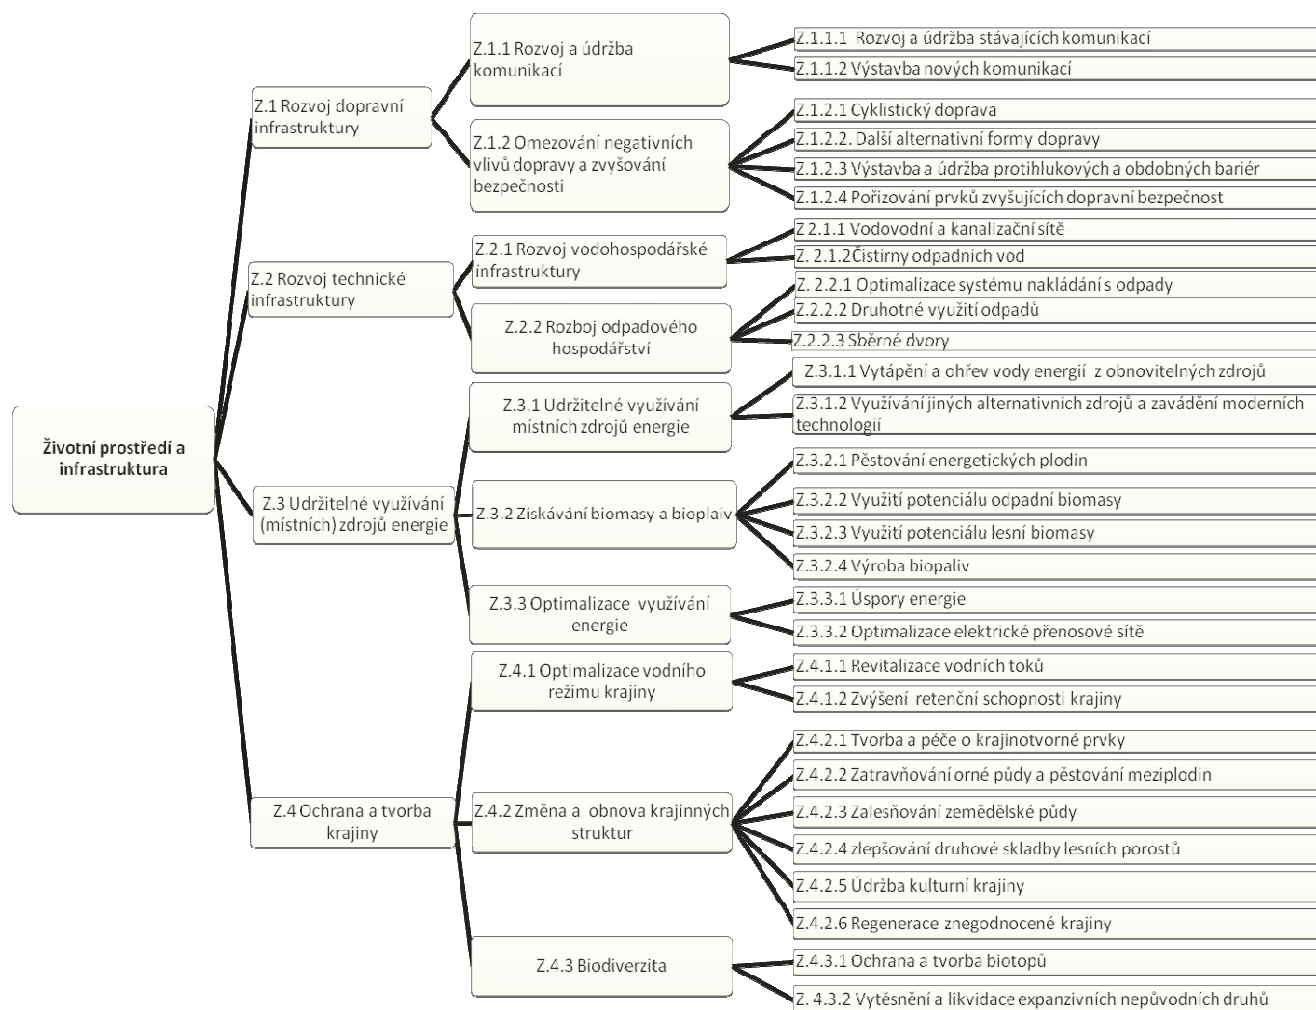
Životní prostředí a infrastruktura

Z.1 Rozvoj dopravní infrastruktury

Z.1.1 Rozvoj a údržba komunikací

Z.1.1.1 Rozvoj a údržba stávajících komunikací

Z.1.1.2 Výstavba nových komunikací

Z.1.2 Omezování negativních vlivů dopravy a zvyšování bezpečnosti

Z.1.2.1 Cyklistický doprava

Z.1.2.2. Další alternativní formy dopravy

Z.1.2.3 Výstavba a údržba protihlukových a obdobných bariér

Z.1.2.4 Pořizování prvků zvyšujících dopravní bezpečnost

Z.2 Rozvoj technické infrastruktury

Z.2.1 Rozvoj vodohospodářské infrastruktury

Z 2.1.1 Vodovodní a kanalizační sítě

Z. 2.1.2Čistírny odpadních vod

Z.2.2 Rozboj odpadového hospodářství

Z. 2.2.1 Optimalizace systému nakládání s odpady

Z.2.2.2 Druhotné využití odpadů

Z.2.2.3 Sběrné dvory

Z.3 Udržitelné využívání (místních) zdrojů energie

Z.3.1 Udržitelné využívání místních zdrojů energie

Z.3.1.1 Vytápění a ohřev vody energií z obnovitelných zdrojů

Z.3.1.2 Využívání jiných alternativních zdrojů a zavádění moderních technologií

Z.3.2 Získávání biomasy a biopaliv

Z.3.2.1 Pěstování energetických plodin

Z.3.2.2 Využití potenciálu odpadní biomasy

Z.3.2.3 Využití potenciálu lesní biomasy

Z.3.2.4 Výroba biopaliv

Z.3.3 Optimalizace využívání energie

Z.3.3.1 Úspory energie

Z.3.3.2 Optimalizace elektrické přenosové sítě

Z.4 Ochrana a tvorba krajiny

Z.4.1 Optimalizace vodního režimu krajiny

Z.4.1.1 Revitalizace vodních toků

Z.4.1.2 Zvýšení retenční schopnosti krajiny

Z.4.2 Změna a obnova krajinných struktur

Z.4.2.1 Tvorba a péče o krajinotvorné prvky

Z.4.2.2 Zatravňování orné půdy a pěstování meziplodin

Z.4.2.3 Zalesňování zemědělské půdy

Z.4.2.4 zlepšování druhové skladby lesních porostů

Z.4.2.5 Údržba kulturní krajiny

Z.4.2.6 Regenerace znegodnocené krajiny

Z.4.3 Biodiverzita

Z.4.3.1 Ochrana a tvorba biotopů

Z. 4.3.2 Vytěsnění a likvidace expanzivních nepůvodních druhů